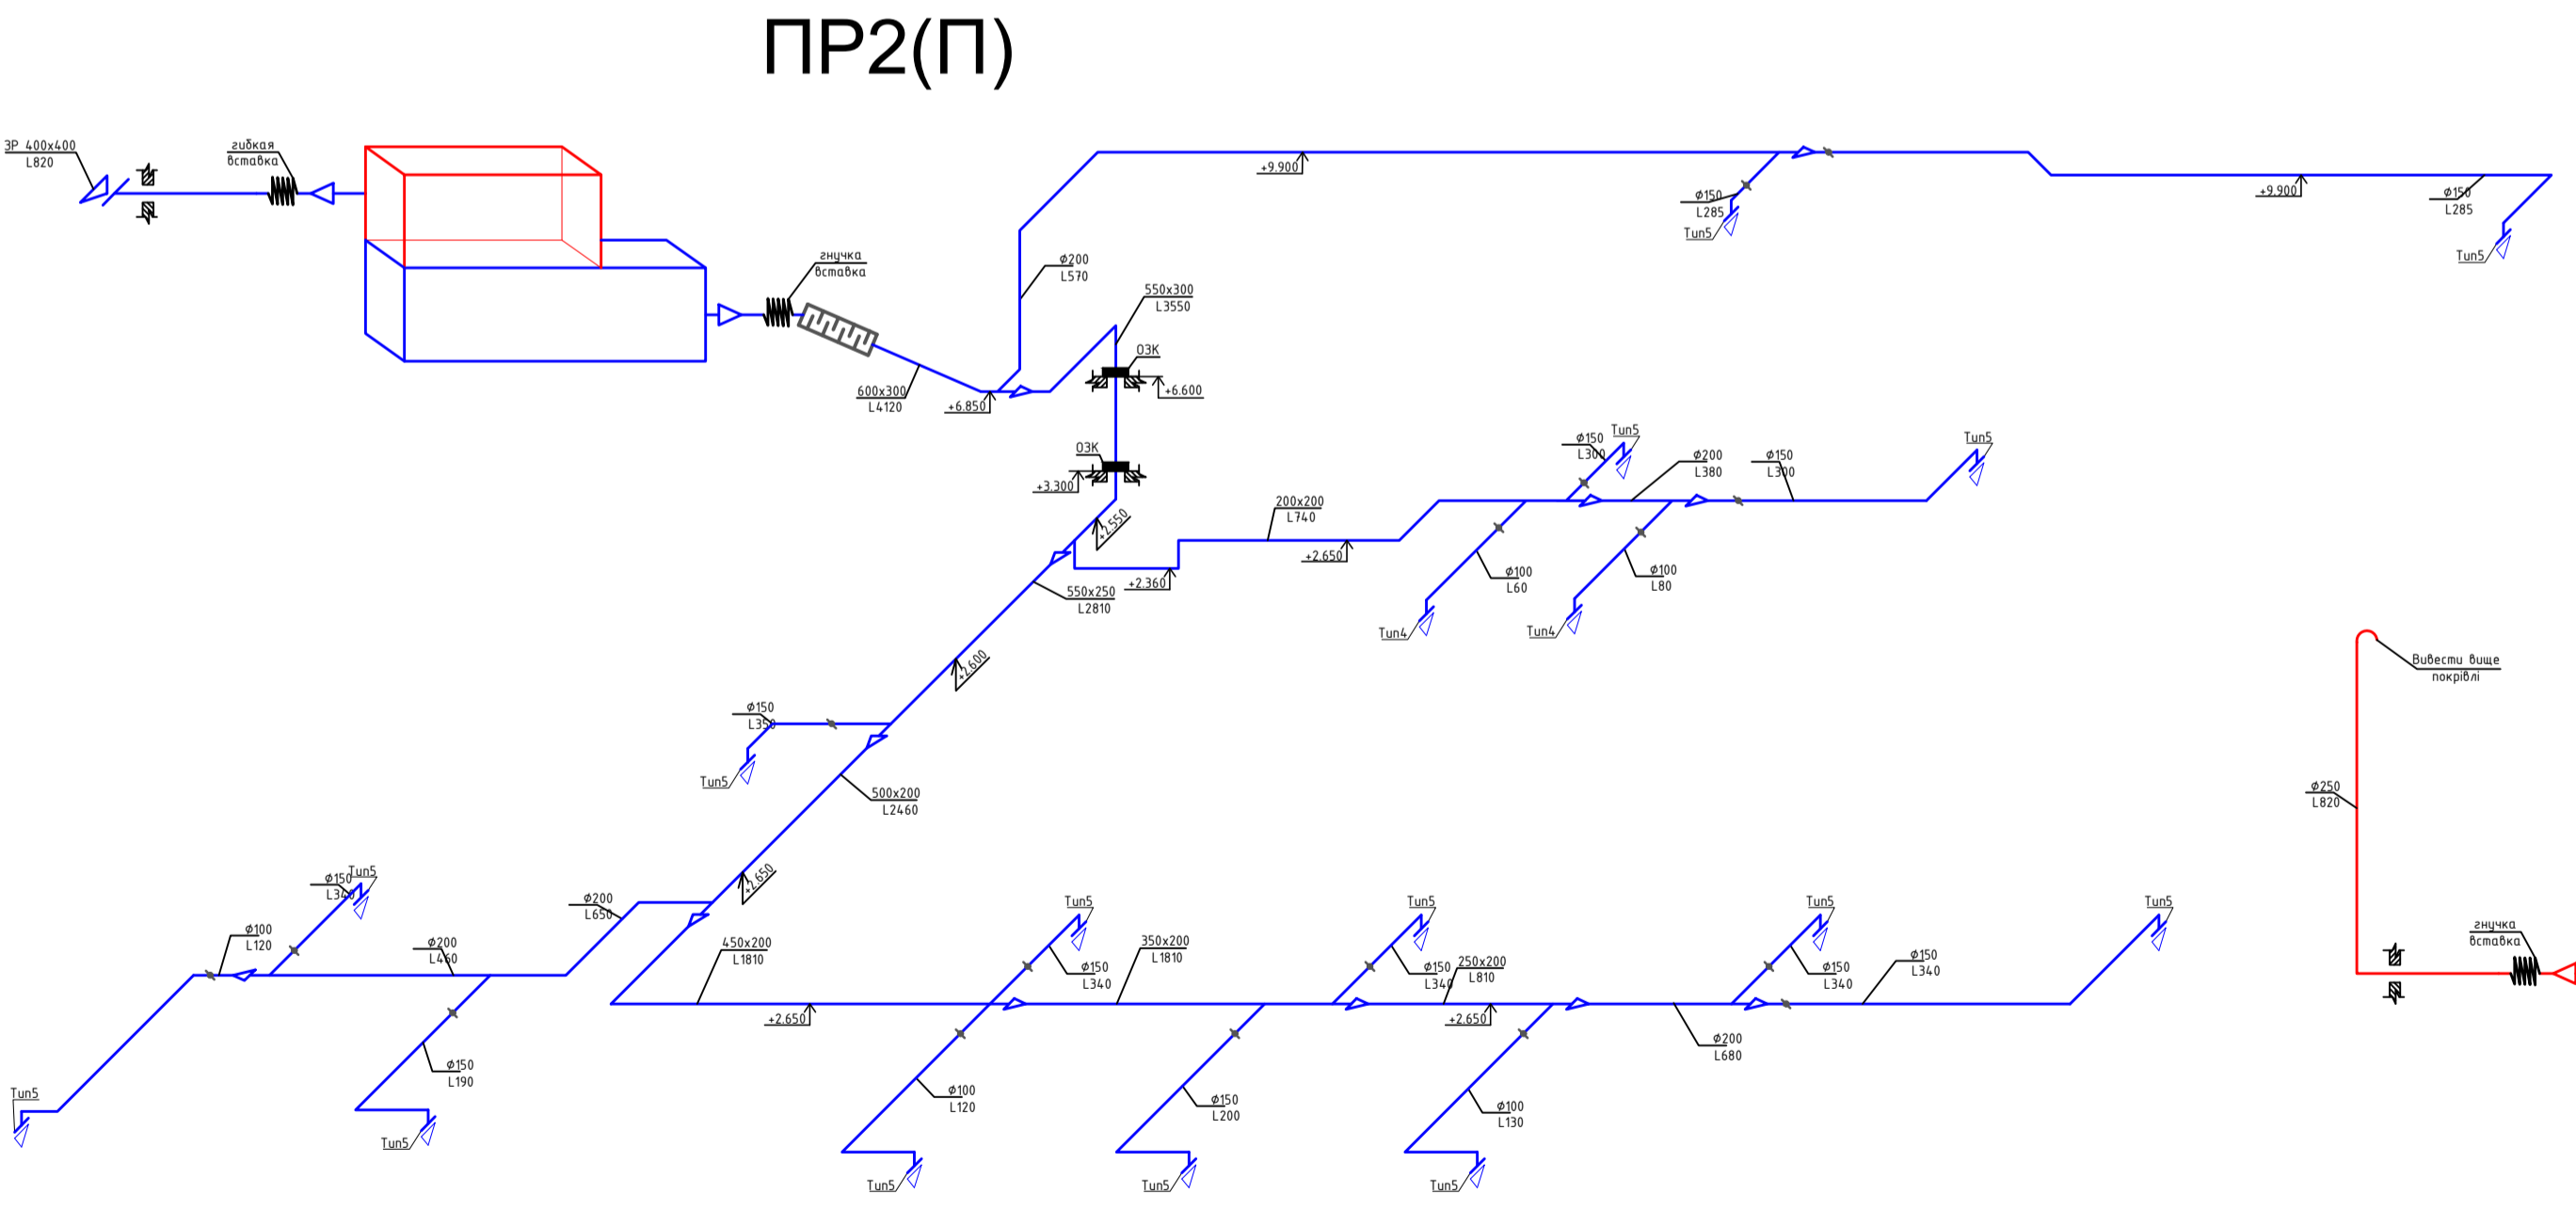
ПР2(П)

ЗР 400х400
L820

гибкая
вставка

гнучка
вставка

600х300
L4120

+6.850

ø200
L570

550х300
L3550

ОЗК

+6.600

ОЗК

+3.300

+9.900

ø150
L285

Тип5

+9.900

ø150
L285

Тип5

+2.550

550х250
L2810

+2.360

200х200
L740

+2.650

ø150
L300

Тип5

ø200
L380

ø150
L300

Тип5

ø100
L60

Тип4

ø100
L80

Тип4

+2.600

ø150
L350

Тип5

500х200
L2460

Вивести вище
покрівлі

ø250
L820

+2.650

ø150
L340

Тип5

ø100
L120

ø200
L460

ø200
L650

ø150
L190

Тип5

Тип5

450х200
L1810

+2.650

Тип5

ø150
L340

350х200
L1810

Тип5

ø150
L340

250х200
L810

+2.650

Тип5

ø150
L340

ø150
L340

Тип5

ø200
L680

ø100
L120

Тип5

ø150
L200

Тип5

ø100
L130

Тип5

гнучка
вставка